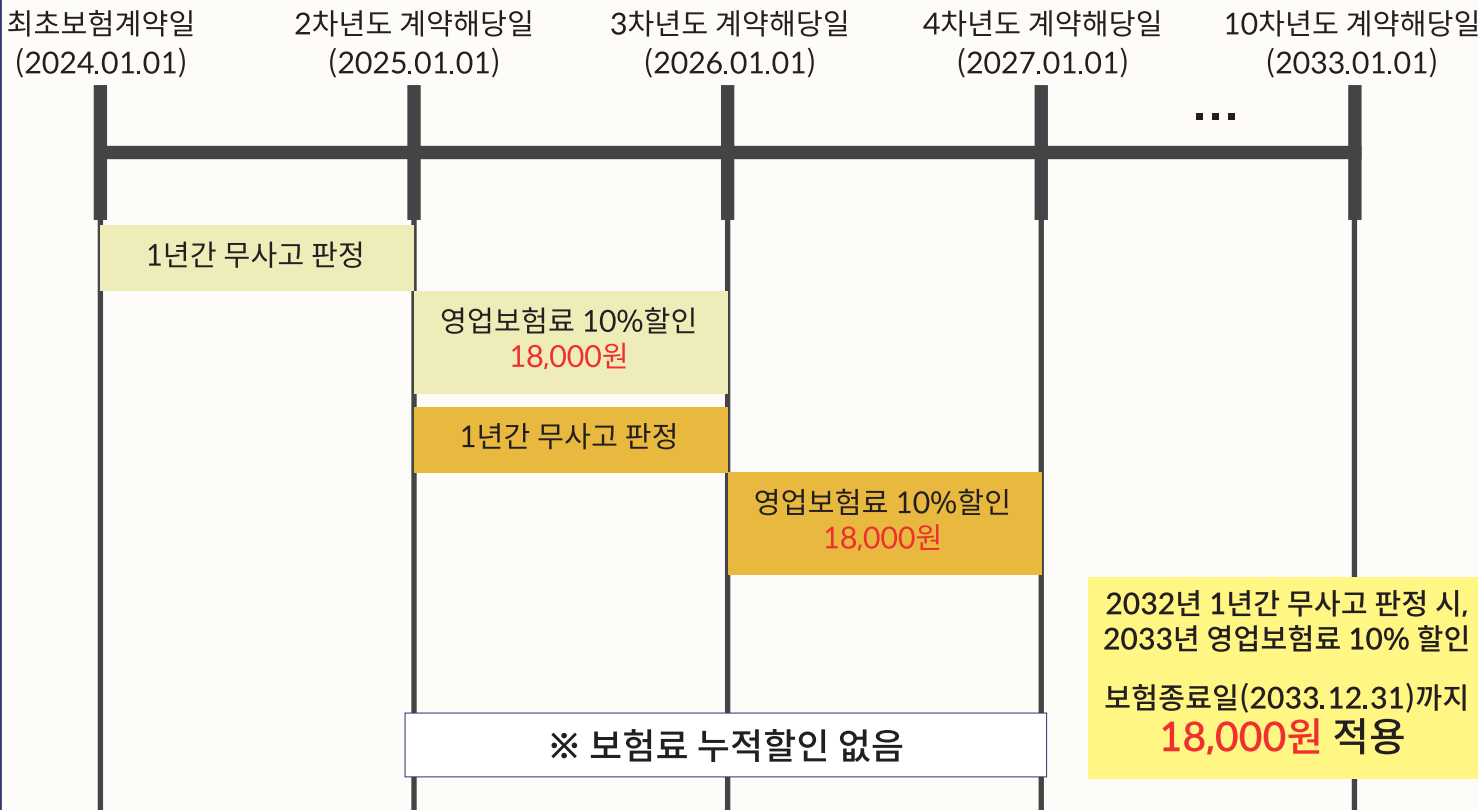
최초보험계약일
(2024.01.01)

2차년도 계약해당일
(2025.01.01)

3차년도 계약해당일
(2026.01.01)

4차년도 계약해당일
(2027.01.01)

10차년도 계약해당일
(2033.01.01)

...

1년간 무사고 판정

영업보험료 10%할인
18,000원

1년간 무사고 판정

영업보험료 10%할인
18,000원

2032년 1년간 무사고 판정 시,
2033년 영업보험료 10% 할인

보험종료일(2033.12.31)까지
18,000원 적용

※ 보험료 누적할인 없음